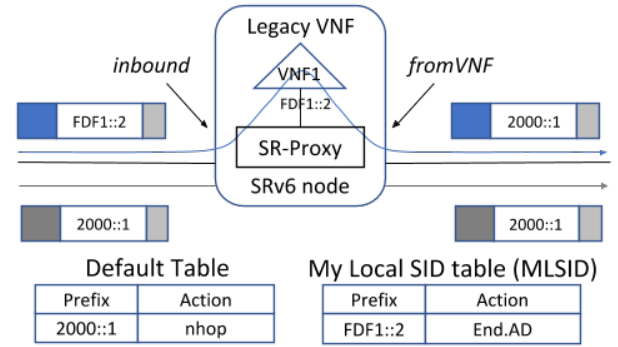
Legacy VNF

inbound

fromVNF

VNF1

FDF1::2

FDF1::2

2000::1

SR-Proxy

SRv6 node

2000::1

2000::1

Default Table

| Prefix | Action |
|---|---|
| 2000::1 | nhop |

My Local SID table (MLSID)

| Prefix | Action |
|---|---|
| FDF1::2 | End.AD |